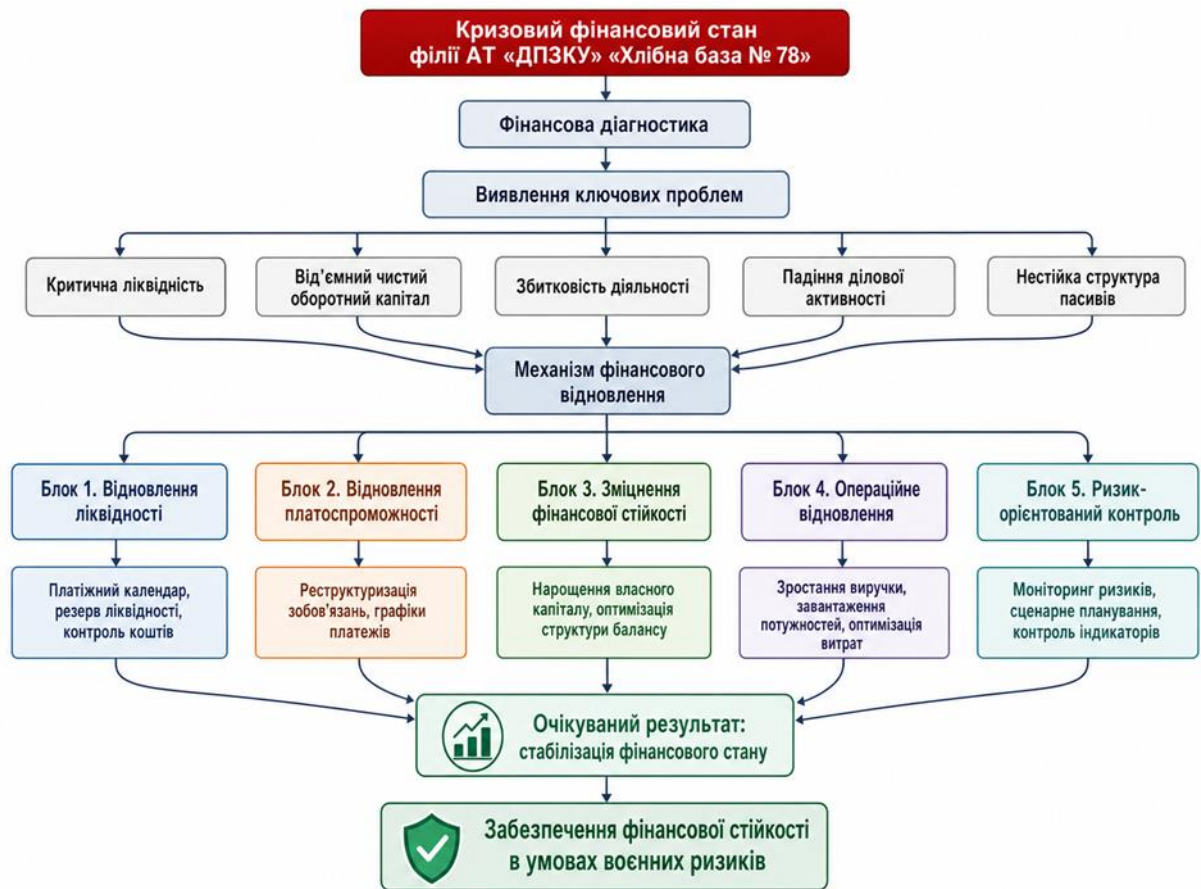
Кризовий фінансовий стан
філії АТ «ДПЗКУ» «Хлібна база № 78»

Фінансова діагностика

Виявлення ключових проблем

Критична ліквідність

Від'ємний чистий оборотний капітал

Збитковість діяльності

Падіння ділової активності

Нестійка структура пасивів

Механізм фінансового відновлення

Блок 1. Відновлення ліквідності

Платіжний календар, резерв ліквідності, контроль коштів

Блок 2. Відновлення платоспроможності

Реструктуризація зобов'язань, графіки платежів

Блок 3. Зміцнення фінансової стійкості

Нарощення власного капіталу, оптимізація структури балансу

Блок 4. Операційне відновлення

Зростання виручки, завантаження потужностей, оптимізація витрат

Блок 5. Ризик-орієнтований контроль

Моніторинг ризиків, сценарне планування, контроль індикаторів

Очікуваний результат:
стабілізація фінансового стану

Забезпечення фінансової стійкості
в умовах воєнних ризиків